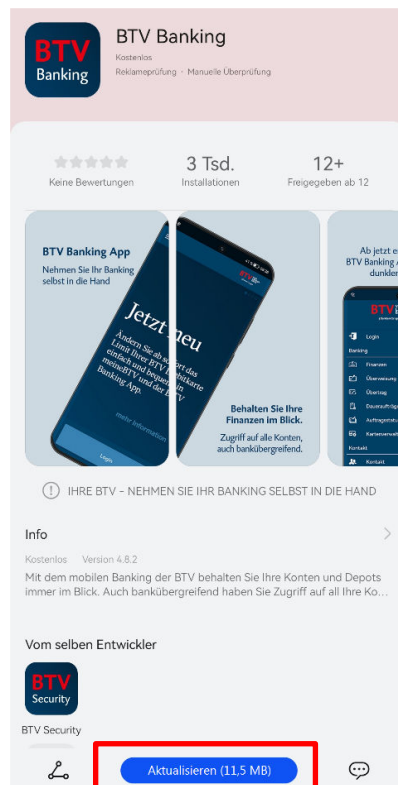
BTV Banking

BTV Banking
Kostenlos
Reklameprüfung · Manuelle Überprüfung

Keine Bewertungen
3 Tsd.
Installationen
12+
Freigegeben ab 12

BTV Banking App
Nehmen Sie Ihr Banking selbst in die Hand

Jetzt neu
Ändern Sie ab sofort das Limit Ihrer BTV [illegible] einfach und bequem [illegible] meineBTV und der BTV Banking App.
mehr Information
Login

Behalten Sie Ihre Finanzen im Blick.
Zugriff auf alle Konten, auch bankübergreifend.

Ab jetzt e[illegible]
BTV Banking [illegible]
dunkle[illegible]
BTV
Login
Banking
Finanzen
Überweisung
Übertrag
Daueraufträge
Auftragsstatus
Kartenverwalt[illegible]
Kontakt
Kontakt

IHRE BTV – NEHMEN SIE IHR BANKING SELBST IN DIE HAND

Info
Kostenlos Version 4.8.2
Mit dem mobilen Banking der BTV behalten Sie Ihre Konten und Depots immer im Blick. Auch bankübergreifend haben Sie Zugriff auf all Ihre Ko...

Vom selben Entwickler
BTV Security
BTV Security

Aktualisieren (11,5 MB)